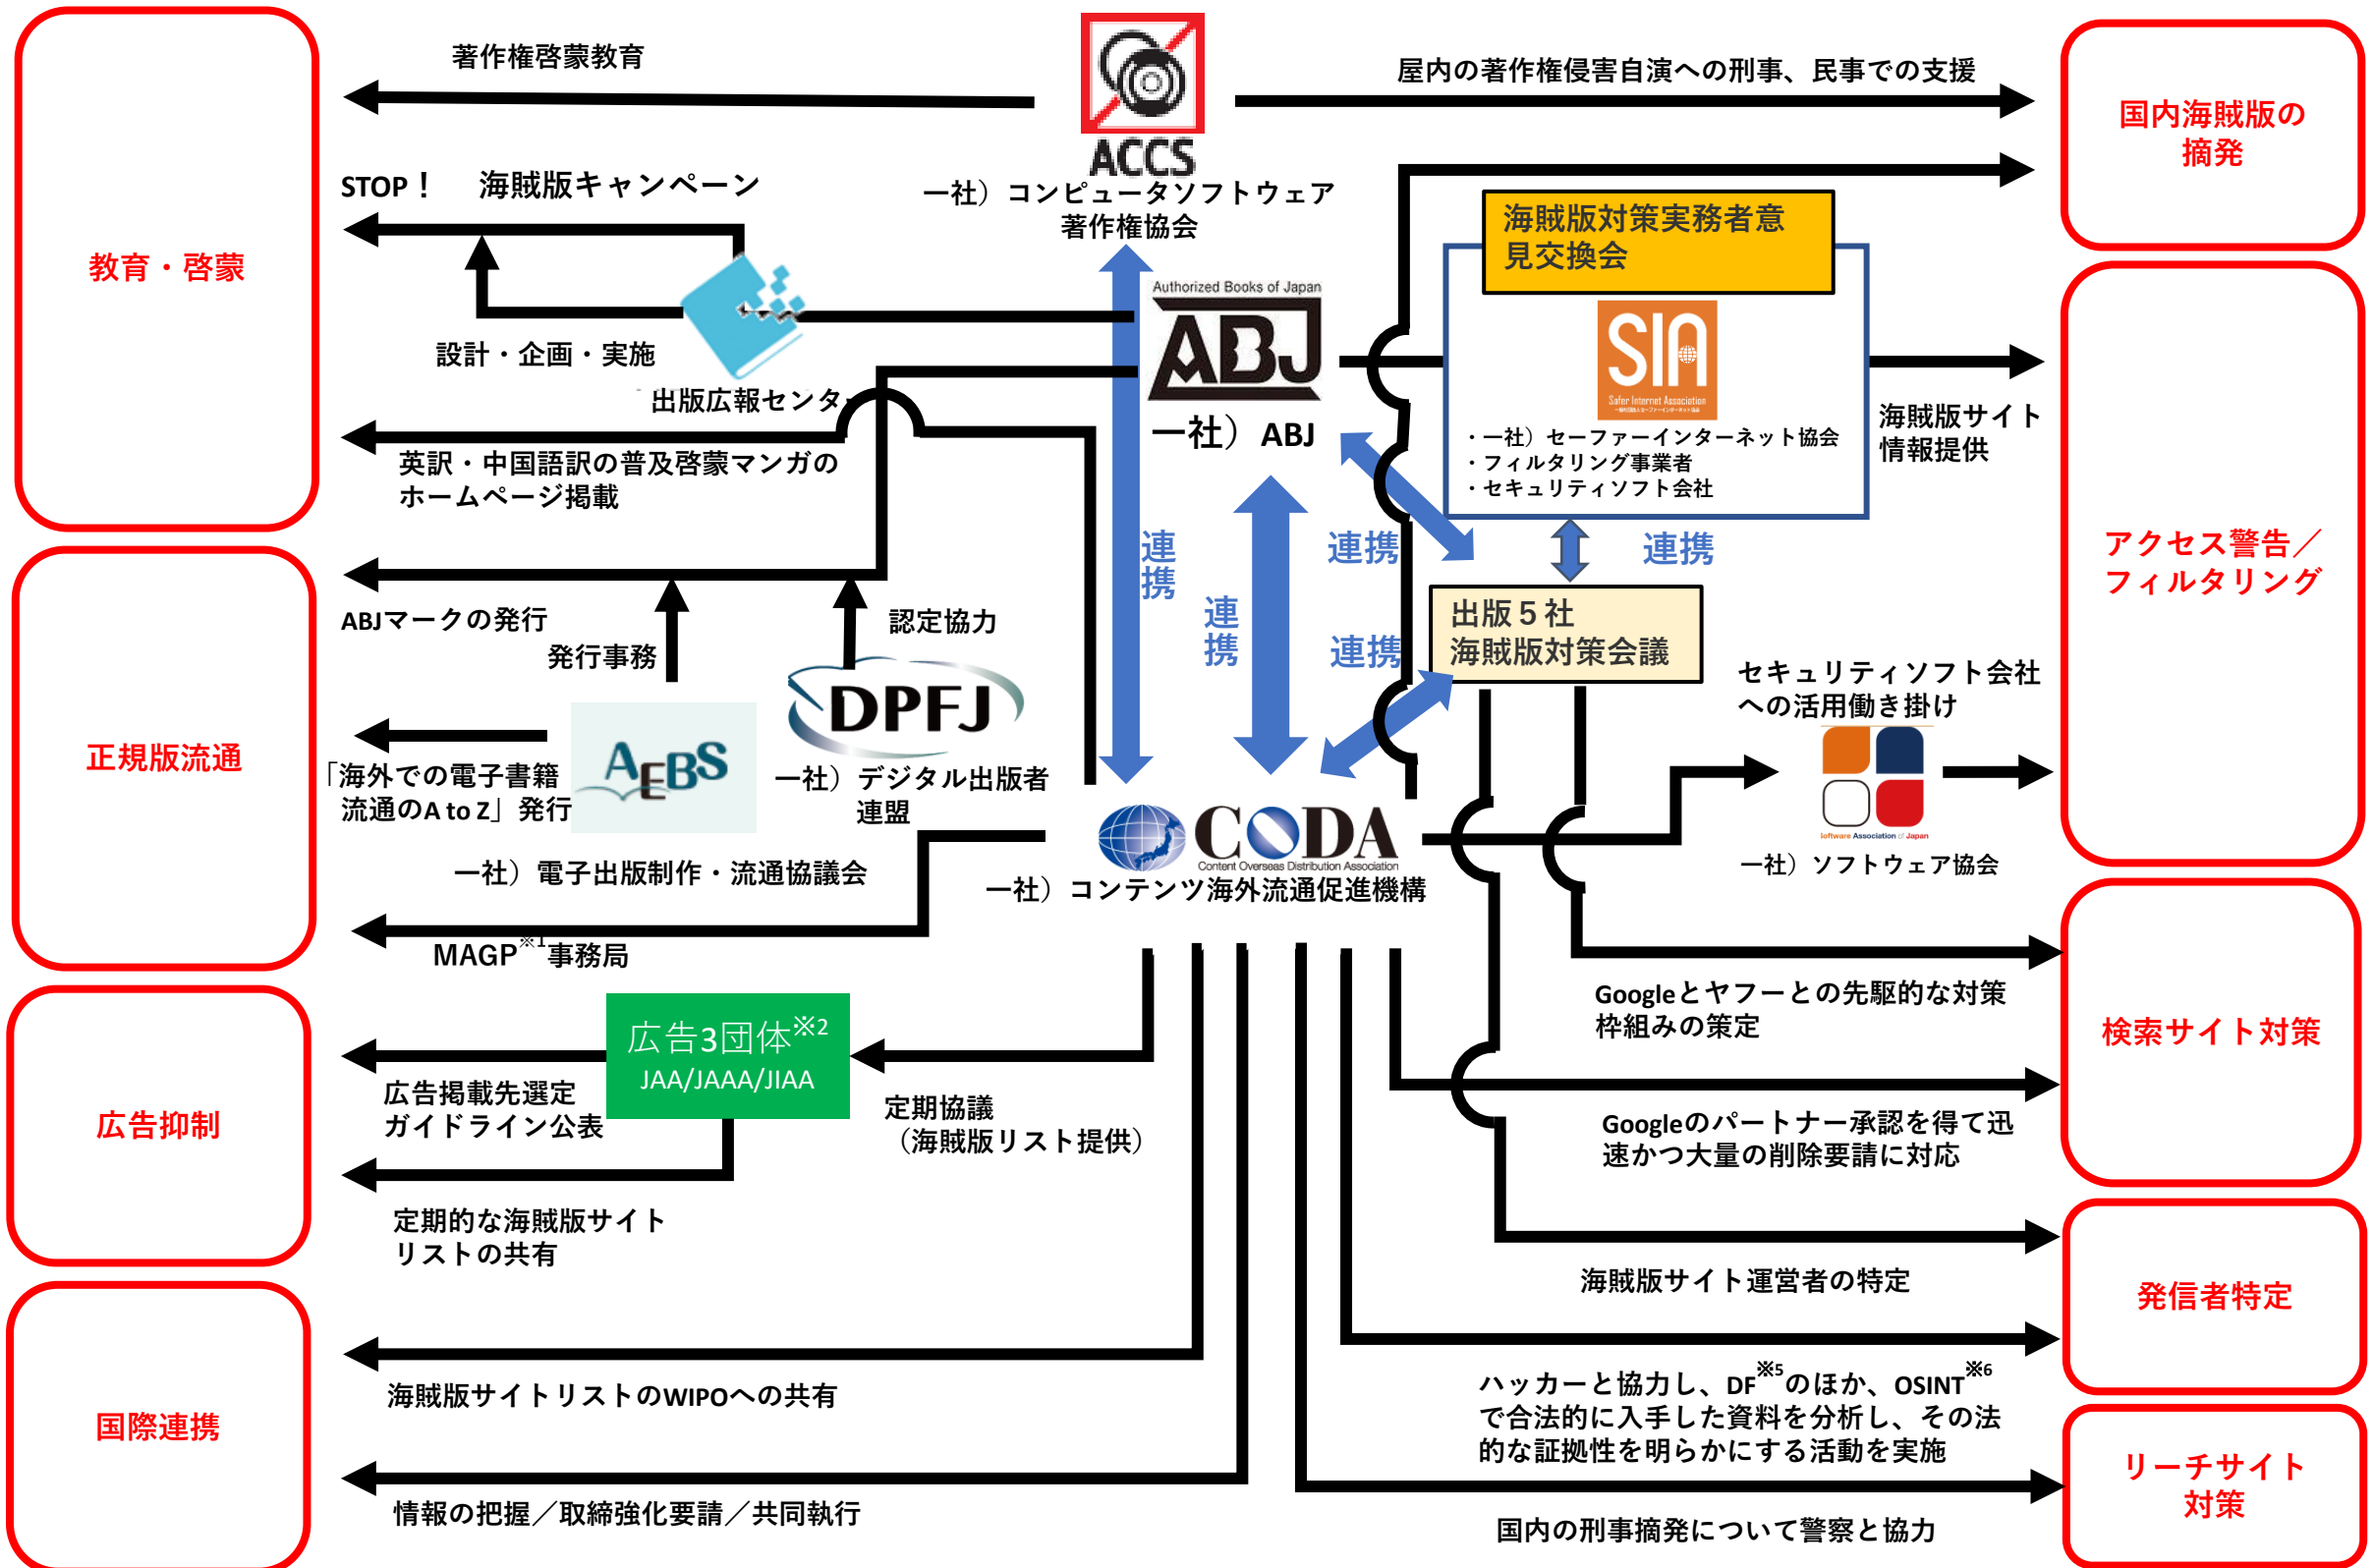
教育・啓蒙

正規版流通

広告抑制

国際連携

著作権啓蒙教育

ACCS

一社）コンピュータソフトウェア著作権協会

屋内の著作権侵害自演への刑事、民事での支援

国内海賊版の摘発

STOP！　海賊版キャンペーン

設計・企画・実施

出版広報センター

Authorized Books of Japan

ABJ

一社）ABJ

海賊版対策実務者意見交換会

SIA

Safer Internet Association

・一社）セーファーインターネット協会
・フィルタリング事業者
・セキュリティソフト会社

海賊版サイト情報提供

アクセス警告／フィルタリング

英訳・中国語訳の普及啓蒙マンガのホームページ掲載

連携

連携

連携

連携

連携

ABJマークの発行

発行事務

認定協力

DPFJ

一社）デジタル出版者連盟

出版５社海賊版対策会議

セキュリティソフト会社への活用働き掛け

「海外での電子書籍流通のA to Z」発行

AEBS

一社）電子出版制作・流通協議会

CODA

Content Overseas Distribution Association

一社）コンテンツ海外流通促進機構

Software Association of Japan

一社）ソフトウェア協会

MAGP$^{※1}$事務局

広告3団体$^{※2}$
JAA/JAAA/JIAA

定期協議（海賊版リスト提供）

広告掲載先選定ガイドライン公表

定期的な海賊版サイトリストの共有

Googleとヤフーとの先駆的な対策枠組みの策定

検索サイト対策

Googleのパートナー承認を得て迅速かつ大量の削除要請に対応

海賊版サイト運営者の特定

発信者特定

海賊版サイトリストのWIPOへの共有

ハッカーと協力し、DF$^{※5}$のほか、OSINT$^{※6}$で合法的に入手した資料を分析し、その法的な証拠性を明らかにする活動を実施

リーチサイト対策

情報の把握／取締強化要請／共同執行

国内の刑事摘発について警察と協力